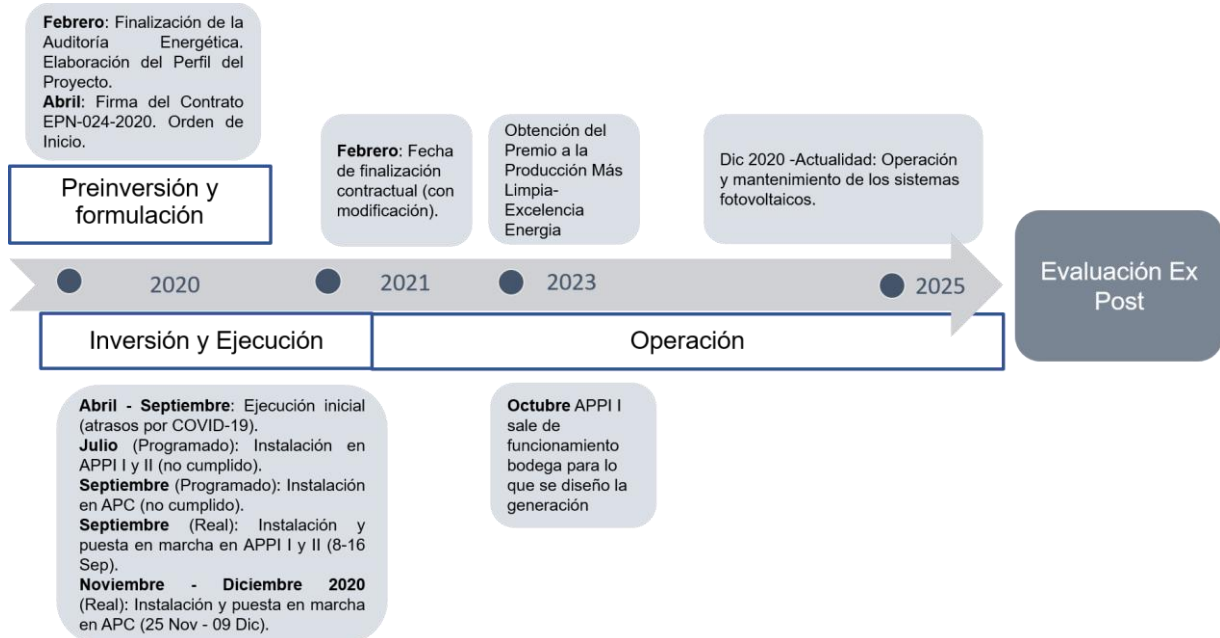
**Febrero**: Finalización de la Auditoría Energética. Elaboración del Perfil del Proyecto.
**Abril**: Firma del Contrato EPN-024-2020. Orden de Inicio.

Preinversión y formulación

**Febrero**: Fecha de finalización contractual (con modificación).

Obtención del Premio a la Producción Más Limpia-Excelencia Energia

Dic 2020 -Actualidad: Operación y mantenimiento de los sistemas fotovoltaicos.

2020

2021

2023

2025

Evaluación Ex Post

Inversión y Ejecución

Operación

**Abril - Septiembre**: Ejecución inicial (atrasos por COVID-19).
**Julio** (Programado): Instalación en APPI I y II (no cumplido).
**Septiembre** (Programado): Instalación en APC (no cumplido).
**Septiembre** (Real): Instalación y puesta en marcha en APPI I y II (8-16 Sep).
**Noviembre - Diciembre 2020** (Real): Instalación y puesta en marcha en APC (25 Nov - 09 Dic).

**Octubre** APPI I sale de funcionamiento bodega para lo que se diseño la generación